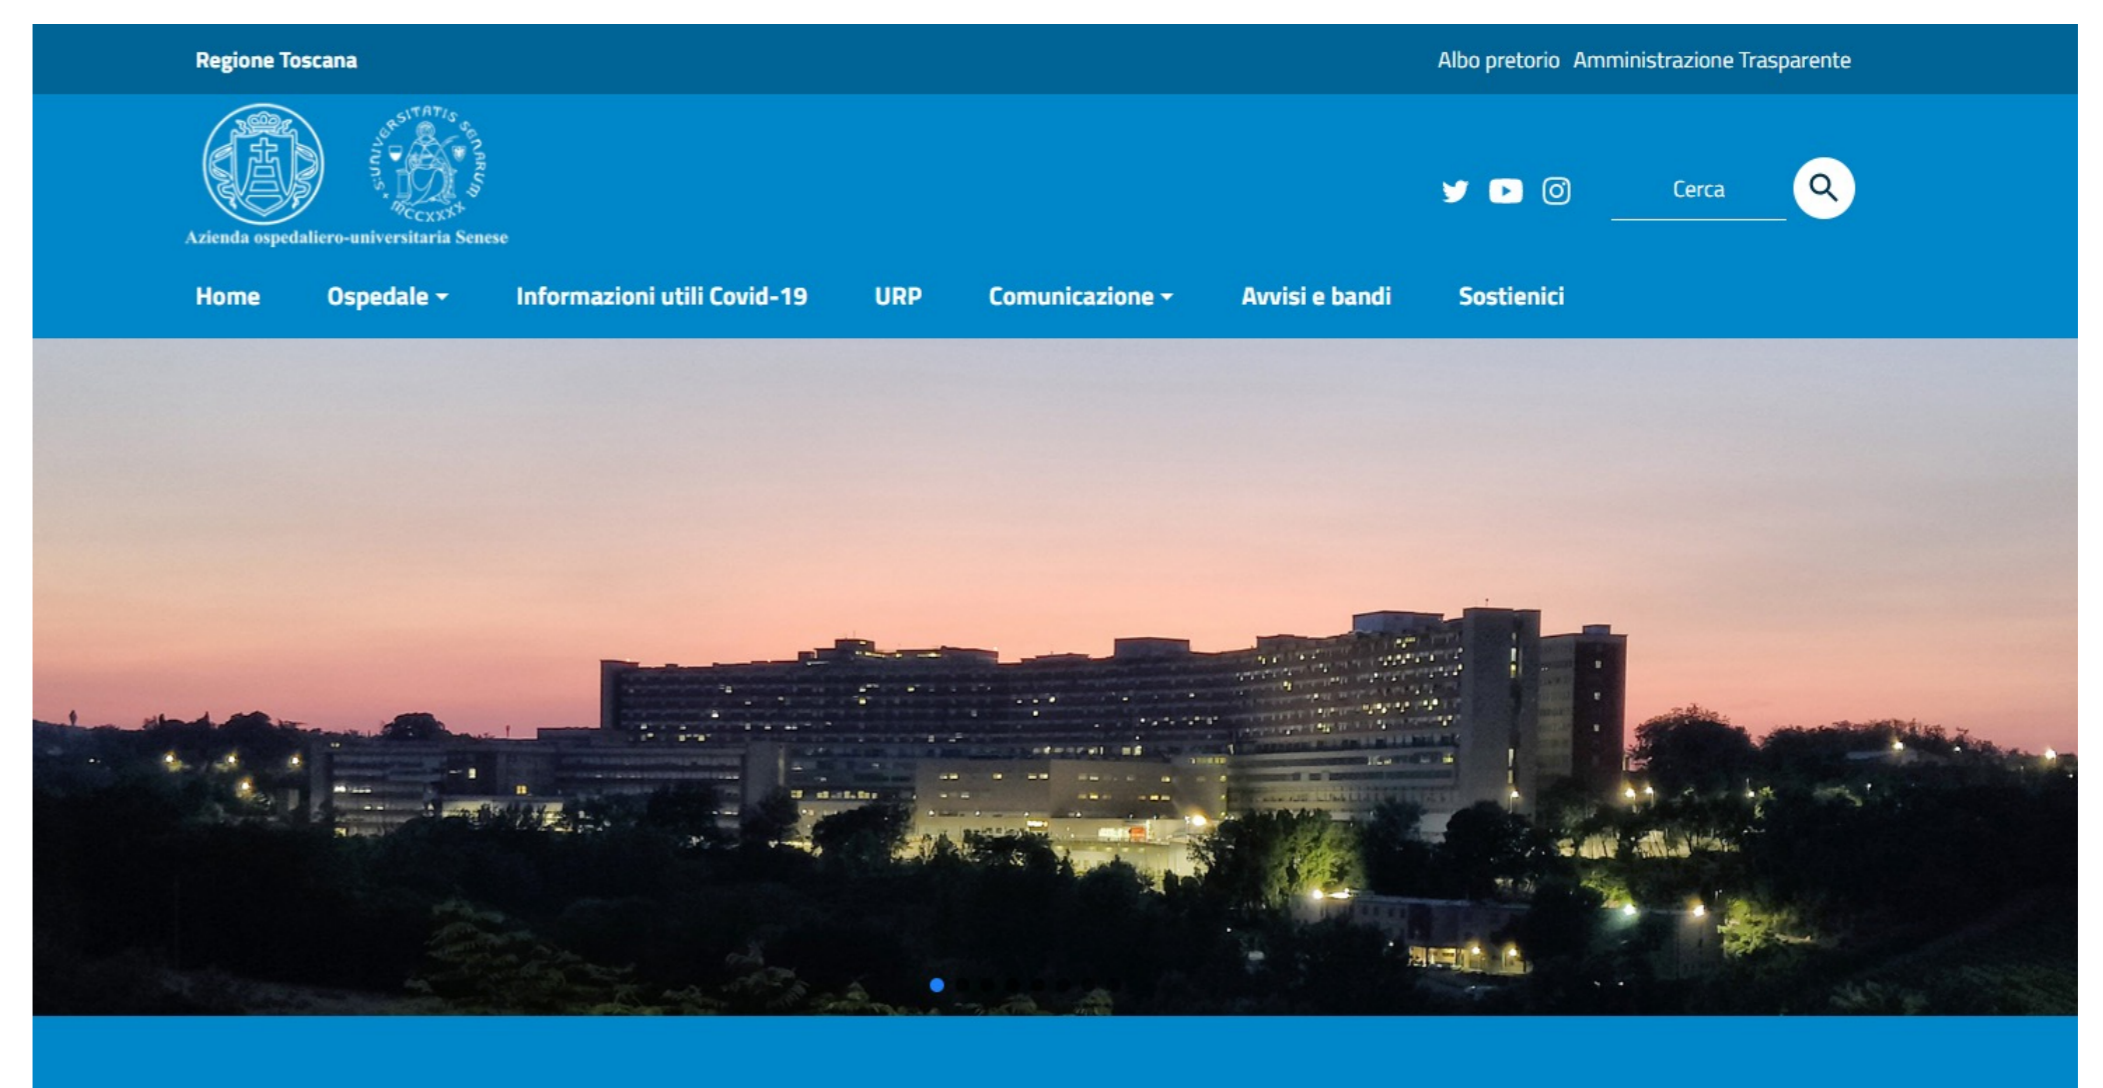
Regione Toscana

Albo pretorio Amministrazione Trasparente

SUNIVERSITATIS SENARUM MCCXXXX

Azienda ospedaliero-universitaria Senese

Cerca

Home Ospedale Informazioni utili Covid-19 URP Comunicazione Avvisi e bandi Sostienici